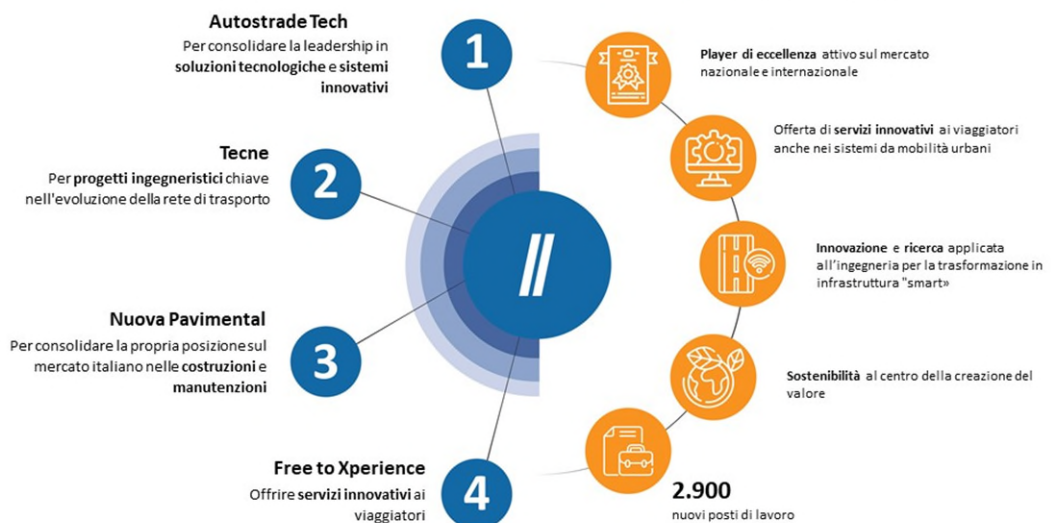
Autostrade Tech
Per consolidare la leadership in **soluzioni tecnologiche** e **sistemi innovativi**

1

Tecne
Per **progetti ingegneristici** chiave nell'evoluzione della rete di trasporto

2

Nuova Pavimental
Per consolidare la propria posizione sul mercato italiano nelle **costruzioni** e **manutenzioni**

3

Free to Xperience
Offrire **servizi innovativi** ai viaggiatori

4

//

**Player di eccellenza** attivo sul mercato nazionale e internazionale

Offerta di **servizi innovativi** ai viaggiatori anche nei sistemi da mobilità urbani

**Innovazione** e **ricerca** applicata all'ingegneria per la trasformazione in infrastruttura "smart»

**Sostenibilità** al centro della creazione del valore

2.900
nuovi posti di lavoro